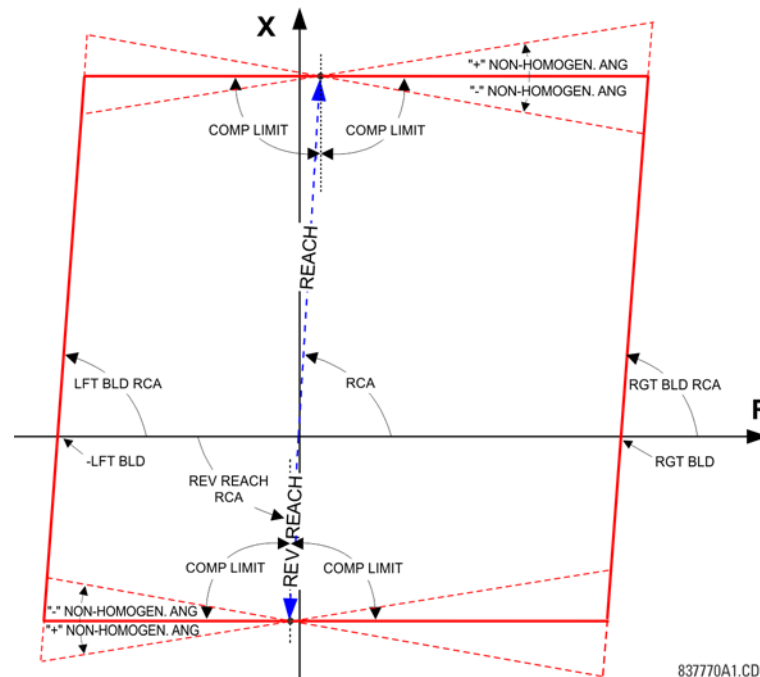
X

"+" NON-HOMOGEN. ANG

"-" NON-HOMOGEN. ANG

COMP LIMIT

COMP LIMIT

REACH

LFT BLD RCA

RCA

RGT BLD RCA

R

-LFT BLD

REV REACH RCA

RGT BLD

REV REACH

COMP LIMIT

COMP LIMIT

"-" NON-HOMOGEN. ANG

"+" NON-HOMOGEN. ANG

837770A1.CDR